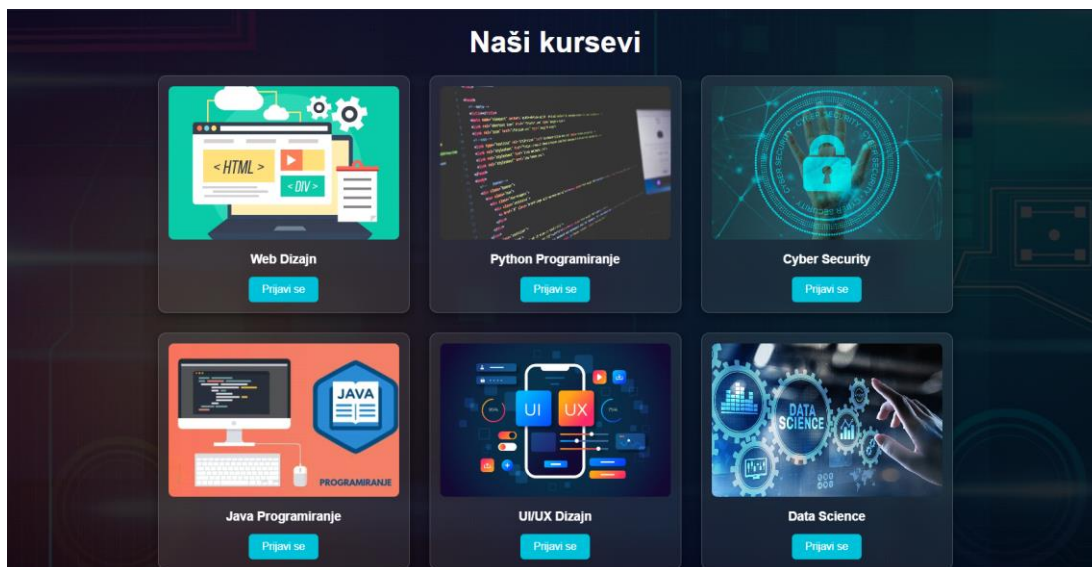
Naši kursevi

< HTML >

< DIV >

Web Dizajn

Prijavi se

Python Programiranje

Prijavi se

CYBER SECURITY

Cyber Security

Prijavi se

JAVA

PROGRAMIRANJE

Java Programiranje

Prijavi se

UI

UX

UI/UX Dizajn

Prijavi se

DATA SCIENCE

Data Science

Prijavi se